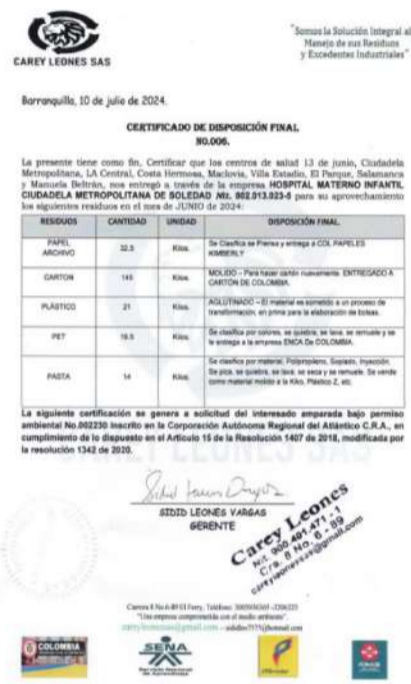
CAREY LEONES SAS

"Somos la Solución Integral al Manejo de sus Residuos y Excedentes Industriales"

Barranquilla, 10 de julio de 2024.

CERTIFICADO DE DISPOSICIÓN FINAL
NO.006.

La presente tiene como fin, Certificar que los centros de salud 13 de junio, Ciudadela Metropolitana, LA Central, Costa Hermosa, Maclovia, Villa Estadio, El Parque, Salamanca y Manuela Beltrán, nos entregó a través de la empresa HOSPITAL MATERNO INFANTIL CIUDADELA METROPOLITANA DE SOLEDAD Nit. 802.013.023-5 para su aprovechamiento los siguientes residuos en el mes de JUNIO de 2024:

| RESIDUOS | CANTIDAD | UNIDAD | DISPOSICIÓN FINAL |
|---|---|---|---|
| PAPEL ARCHIVO | 32.5 | Kilos | Se Clasifica se Prensa y entrega a COL PAPELES KIMBERLY |
| CARTON | 145 | Kilos | MOLIDO – Para hacer cartón nuevamente. ENTREGADO A CARTON DE COLOMBIA. |
| PLÁSTICO | 21 | Kilos | AGLUTINADO – El material es sometido a un proceso de transformación, en prima para la elaboración de bolsas. |
| PET | 18.5 | Kilos | Se clasifica por colores, se quiebra, se lava, se remuele y se le entrega a la empresa ENKA De COLOMBIA. |
| PASTA | 14 | Kilos | Se clasifica por material: Polipropileno, Soplado, Inyección. Se pica, se quiebra, se lava, se seca y se remuele. Se vende como material molido a la Kilo, Plástico Z, etc. |

La siguiente certificación se genera a solicitud del interesado amparada bajo permiso ambiental No.002230 inscrito en la Corporación Autónoma Regional del Atlántico C.R.A., en cumplimiento de lo dispuesto en el Artículo 15 de la Resolución 1407 de 2018, modificada por la resolución 1342 de 2020.

SIDID LEONES VARGAS
GERENTE

Carey Leones
Nit. 900 401.471-1
Cra. 8 No. 6 - 89
careyleonessas@gmail.com

Carrera 8 No 6-89 El Ferry, Teléfono: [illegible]
"Una empresa comprometida con el medio ambiente"
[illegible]@gmail.com – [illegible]@hotmail.com

COLOMBIA
SENA
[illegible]
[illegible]